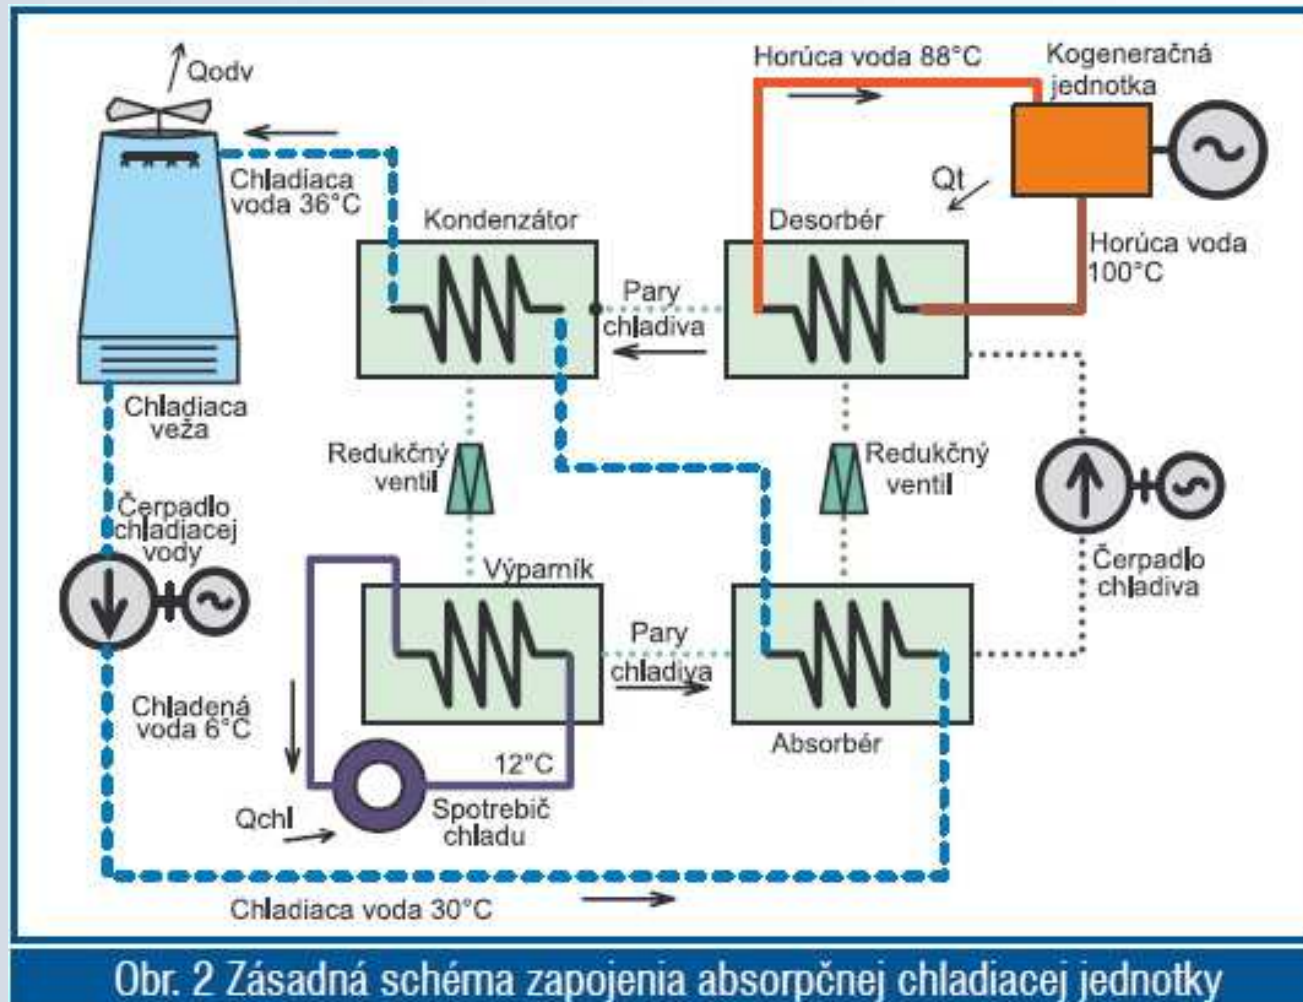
Qodv

Horúca voda 88°C

Kogeneračná jednotka

Chladiaca voda 36°C

Qt

Kondenzátor

Desorbér

Horúca voda 100°C

Pary chladiva

Chladiaca veža

Redukčný ventil

Redukčný ventil

Čerpadlo chladiacej vody

Výparník

Čerpadlo chladiva

Pary chladiva

Chladená voda 6°C

Absorbér

12°C

Qchl

Spotrebič chladu

Chladiaca voda 30°C

Obr. 2 Zásadná schéma zapojenia absorpčnej chladiacej jednotky